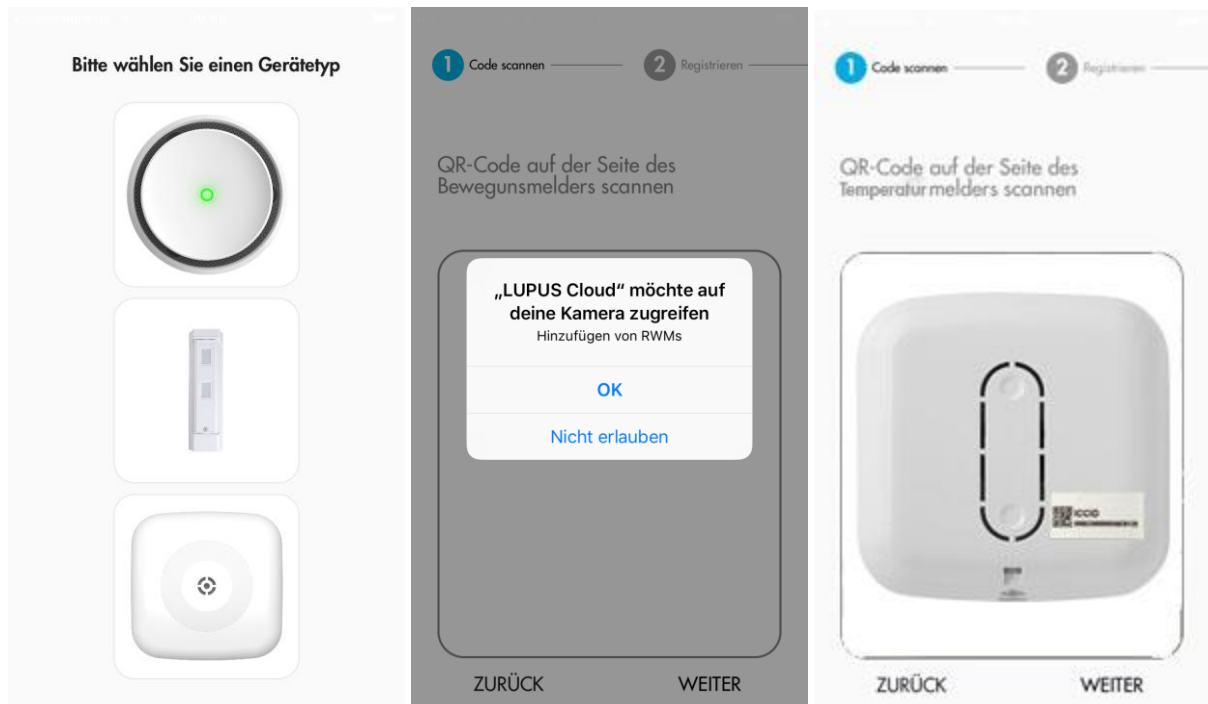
Bitte wählen Sie einen Gerätetyp

1 Code scannen 2 Registrieren

QR-Code auf der Seite des Bewegunsmelders scannen

„LUPUS Cloud“ möchte auf deine Kamera zugreifen
Hinzufügen von RWMs

OK

Nicht erlauben

ZURÜCK WEITER

1 Code scannen 2 Registrieren

QR-Code auf der Seite des Temperaturmelders scannen

ICCID

ZURÜCK WEITER